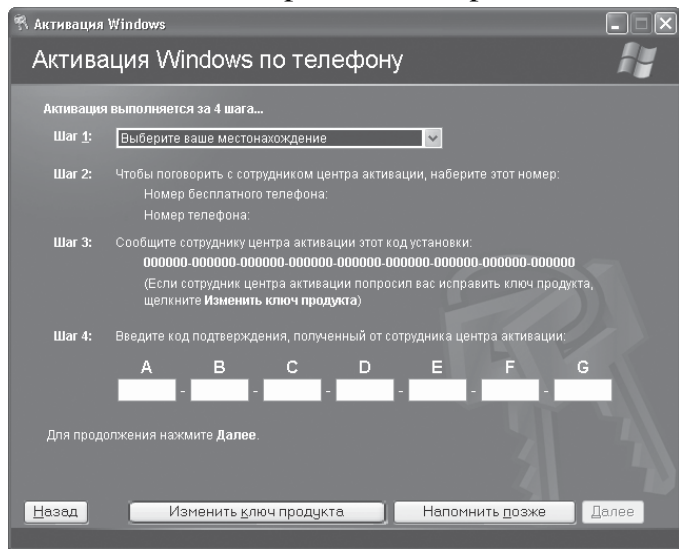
Активация Windows

Активация Windows по телефону

Активация выполняется за 4 шага...

Шаг 1: Выберите ваше местонахождение

Шаг 2: Чтобы поговорить с сотрудником центра активации, наберите этот номер:
Номер бесплатного телефона:
Номер телефона:

Шаг 3: Сообщите сотруднику центра активации этот код установки:
000000-000000-000000-000000-000000-000000-000000-000000-000000
(Если сотрудник центра активации попросил вас исправить ключ продукта, щелкните **Изменить ключ продукта**)

Шаг 4: Введите код подтверждения, полученный от сотрудника центра активации:

A B C D E F G

Для продолжения нажмите **Далее**.

Назад | Изменить ключ продукта | Напомнить позже | Далее